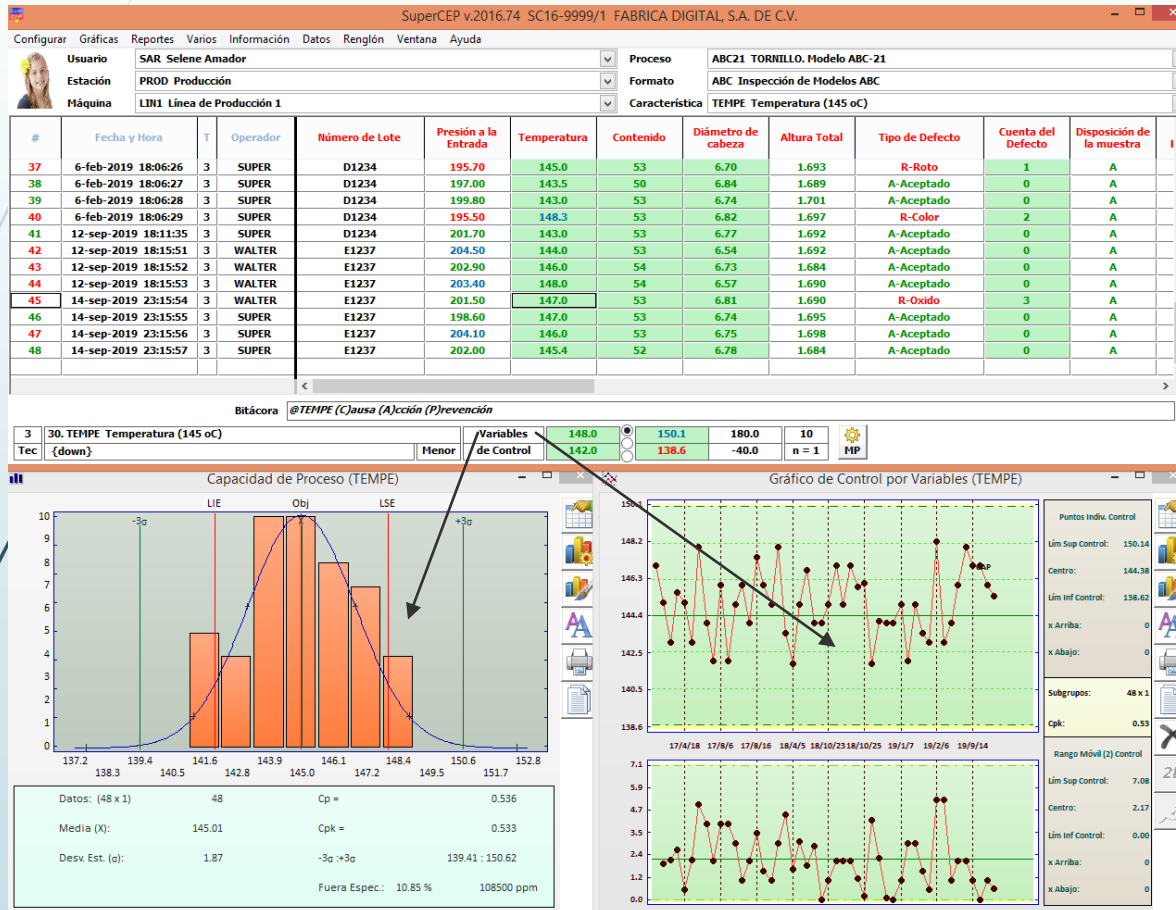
SuperCEP v.2016.74 SC16-9999/1 FABRICA DIGITAL, S.A. DE C.V.

Configurar Gráficas Reportes Varios Información Datos Renglón Ventana Ayuda

Usuario SAR Selene Amador
Estación PROD Producción
Máquina LIN1 Línea de Producción 1
Proceso ABC21 TORNILLO. Modelo ABC-21
Formato ABC Inspección de Modelos ABC
Característica TEMPE Temperatura (145 oC)

| # | Fecha y Hora | T | Operador | Número de Lote | Presión a la Entrada | Temperatura | Contenido | Diámetro de cabeza | Altura Total | Tipo de Defecto | Cuenta del Defecto | Disposición de la muestra |
|---|---|---|---|---|---|---|---|---|---|---|---|---|
| 37 | 6-feb-2019 18:06:26 | 3 | SUPER | D1234 | 195.70 | 145.0 | 53 | 6.70 | 1.693 | R-Roto | 1 | A |
| 38 | 6-feb-2019 18:06:27 | 3 | SUPER | D1234 | 197.00 | 143.5 | 50 | 6.84 | 1.689 | A-Aceptado | 0 | A |
| 39 | 6-feb-2019 18:06:28 | 3 | SUPER | D1234 | 199.80 | 143.0 | 53 | 6.74 | 1.701 | A-Aceptado | 0 | A |
| 40 | 6-feb-2019 18:06:29 | 3 | SUPER | D1234 | 195.50 | 148.3 | 53 | 6.82 | 1.697 | R-Color | 2 | A |
| 41 | 12-sep-2019 18:11:35 | 3 | SUPER | D1234 | 201.70 | 143.0 | 53 | 6.77 | 1.692 | A-Aceptado | 0 | A |
| 42 | 12-sep-2019 18:15:51 | 3 | WALTER | E1237 | 204.50 | 144.0 | 53 | 6.54 | 1.692 | A-Aceptado | 0 | A |
| 43 | 12-sep-2019 18:15:52 | 3 | WALTER | E1237 | 202.90 | 146.0 | 54 | 6.73 | 1.684 | A-Aceptado | 0 | A |
| 44 | 12-sep-2019 18:15:53 | 3 | WALTER | E1237 | 203.40 | 148.0 | 54 | 6.57 | 1.690 | A-Aceptado | 0 | A |
| 45 | 14-sep-2019 23:15:54 | 3 | WALTER | E1237 | 201.50 | 147.0 | 53 | 6.81 | 1.690 | R-Oxido | 3 | A |
| 46 | 14-sep-2019 23:15:55 | 3 | SUPER | E1237 | 198.60 | 147.0 | 53 | 6.74 | 1.695 | A-Aceptado | 0 | A |
| 47 | 14-sep-2019 23:15:56 | 3 | SUPER | E1237 | 204.10 | 146.0 | 53 | 6.75 | 1.698 | A-Aceptado | 0 | A |
| 48 | 14-sep-2019 23:15:57 | 3 | SUPER | E1237 | 202.00 | 145.4 | 52 | 6.78 | 1.684 | A-Aceptado | 0 | A |

Bitácora @TEMPE (C)ausa (A)cción (P)revención

3 30. TEMPE Temperatura (145 oC)
Tec {down} Menor
Variables de Control 148.0 142.0 150.1 138.6 180.0 -40.0 10 n = 1 MP

Capacidad de Proceso (TEMPE)
LIE Obj LSE -3σ +3σ
10 9 8 7 6 5 4 3 2 1 0
137.2 139.4 141.6 143.9 146.1 148.4 150.6 152.8
138.3 140.5 142.8 145.0 147.2 149.5 151.7

Datos: (48 x 1) 48 Cp = 0.536
Media (X): 145.01 Cpk = 0.533
Desv. Est. (σ): 1.87 -3σ :+3σ 139.41 : 150.62
Fuera Espec.: 10.85 % 108500 ppm

Gráfico de Control por Variables (TEMPE)
150.1 148.2 146.3 144.4 142.5 140.5 138.6
CAP
17/4/18 17/8/6 17/8/16 18/4/5 18/10/2318/10/25 19/1/7 19/2/6 19/9/14
7.1 5.9 4.7 3.5 2.4 1.2 0.0

Puntos Indiv. Control
Lím Sup Control: 150.14
Centro: 144.38
Lím Inf Control: 138.62
x Arriba: 0
x Abajo: 0
Subgrupos: 48 x 1
Cpk: 0.53
Rango Móvil (2) Control
Lím Sup Control: 7.08
Centro: 2.17
Lím Inf Control: 0.00
x Arriba: 0
x Abajo: 0